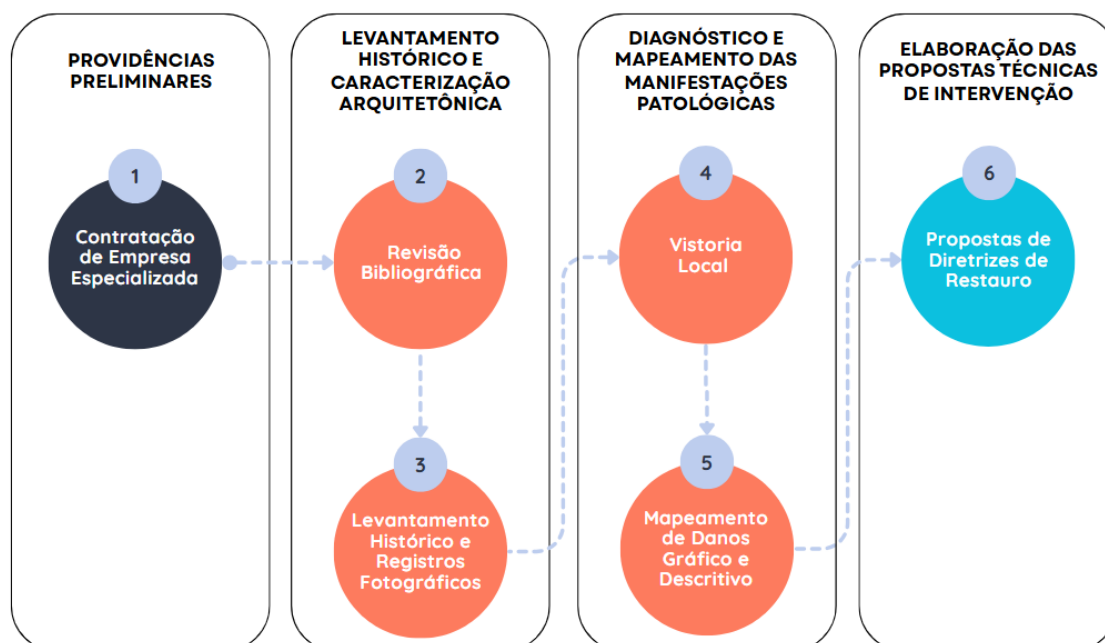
PROVIDÊNCIAS PRELIMINARES

1

Contratação de Empresa Especializada

LEVANTAMENTO HISTÓRICO E CARACTERIZAÇÃO ARQUITETÔNICA

2

Revisão Bibliográfica

3

Levantamento Histórico e Registros Fotográficos

DIAGNÓSTICO E MAPEAMENTO DAS MANIFESTAÇÕES PATOLÓGICAS

4

Vistoria Local

5

Mapeamento de Danos Gráfico e Descritivo

ELABORAÇÃO DAS PROPOSTAS TÉCNICAS DE INTERVENÇÃO

6

Propostas de Diretrizes de Restauro